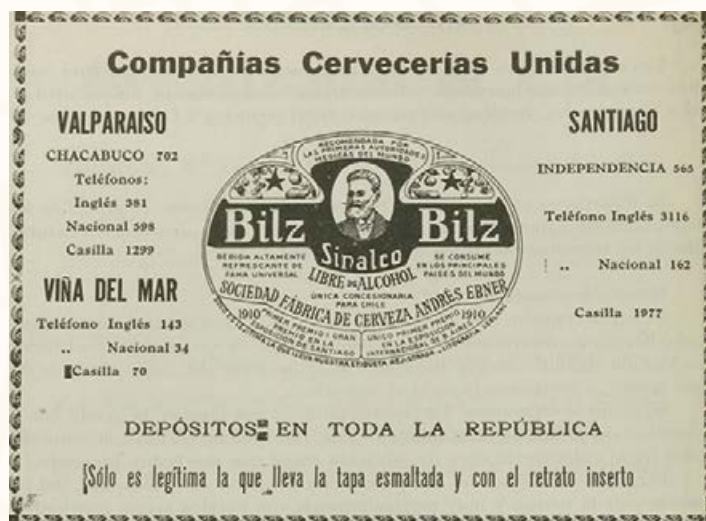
Compañías Cervecerías Unidas

VALPARAISO

CHACABUCO 702

Teléfonos:

Inglés 381

Nacional 598

Casilla 1299

VIÑA DEL MAR

Teléfono Inglés 143

.. Nacional 34

Casilla 70

RECOMENDADA POR LAS PRIMERAS AUTORIDADES MEDICAS DEL MUNDO

Bilz Sinalco Bilz

BEBIDA ALTAMENTE REFRESCANTE DE FAMA UNIVERSAL

LIBRE DE ALCOHOL

SE CONSUME EN LOS PRINCIPALES PAISES DEL MUNDO

UNICA CONCESIONARIA PARA CHILE

SOCIEDAD FÁBRICA DE CERVEZA ANDRÉS EBNER

1910 PRIMER PREMIO I GRAN PREMIO EN LA EXPOSICION DE SANTIAGO

UNICO PRIMER PREMIO 1910 EN LA EXPOSICION INTERNACIONAL DE B. AIRES

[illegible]

SANTIAGO

INDEPENDENCIA 565

Teléfono Inglés 3116

.. Nacional 162

Casilla 1977

DEPÓSITOS EN TODA LA REPÚBLICA

Sólo es legítima la que lleva la tapa esmaltada y con el retrato inserto